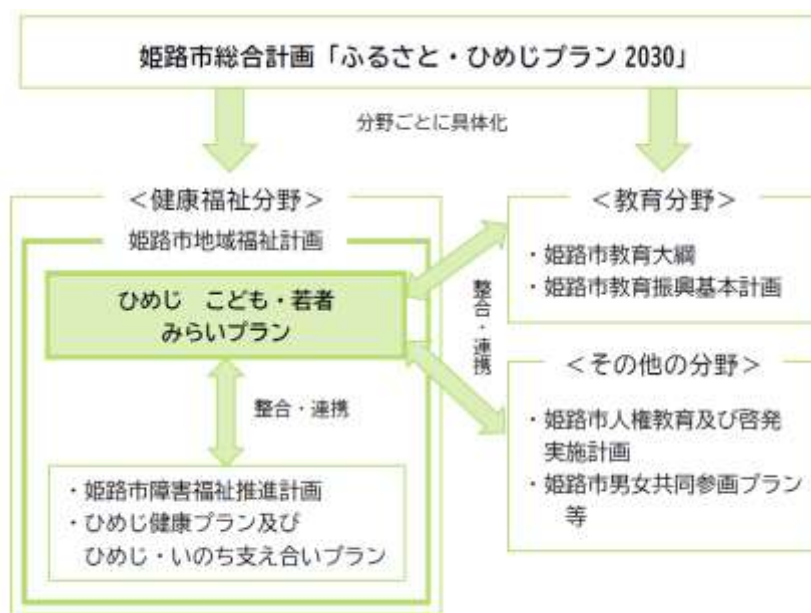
姫路市総合計画「ふるさと・ひめじプラン 2030」

分野ごとに具体化

<健康福祉分野>

姫路市地域福祉計画

ひめじ　こども・若者
みらいプラン

整合・連携

・姫路市障害福祉推進計画
・ひめじ健康プラン及び
ひめじ・いのち支え合いプラン

整合・連携

<教育分野>

・姫路市教育大綱
・姫路市教育振興基本計画

<その他の分野>

・姫路市人権教育及び啓発
実施計画
・姫路市男女共同参画プラン
等